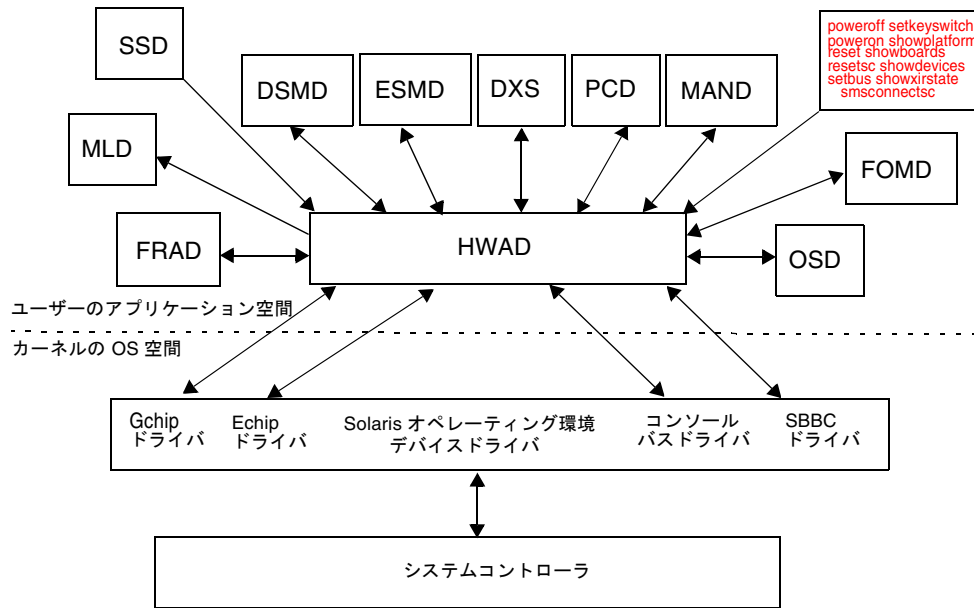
SSD

DSMD

ESMD

DXS

PCD

MAND

poweroff setkeyswitch
poweron showplatform
reset showboards
resetsc showdevices
setbus showxirstate
smsconnectsc

MLD

FOMD

FRAD

HWAD

OSD

ユーザーのアプリケーション空間

カーネルの OS 空間

Gchip ドライバ

Echip ドライバ

Solaris オペレーティング環境 デバイスドライバ

コンソール バスドライバ

SBBC ドライバ

システムコントローラ